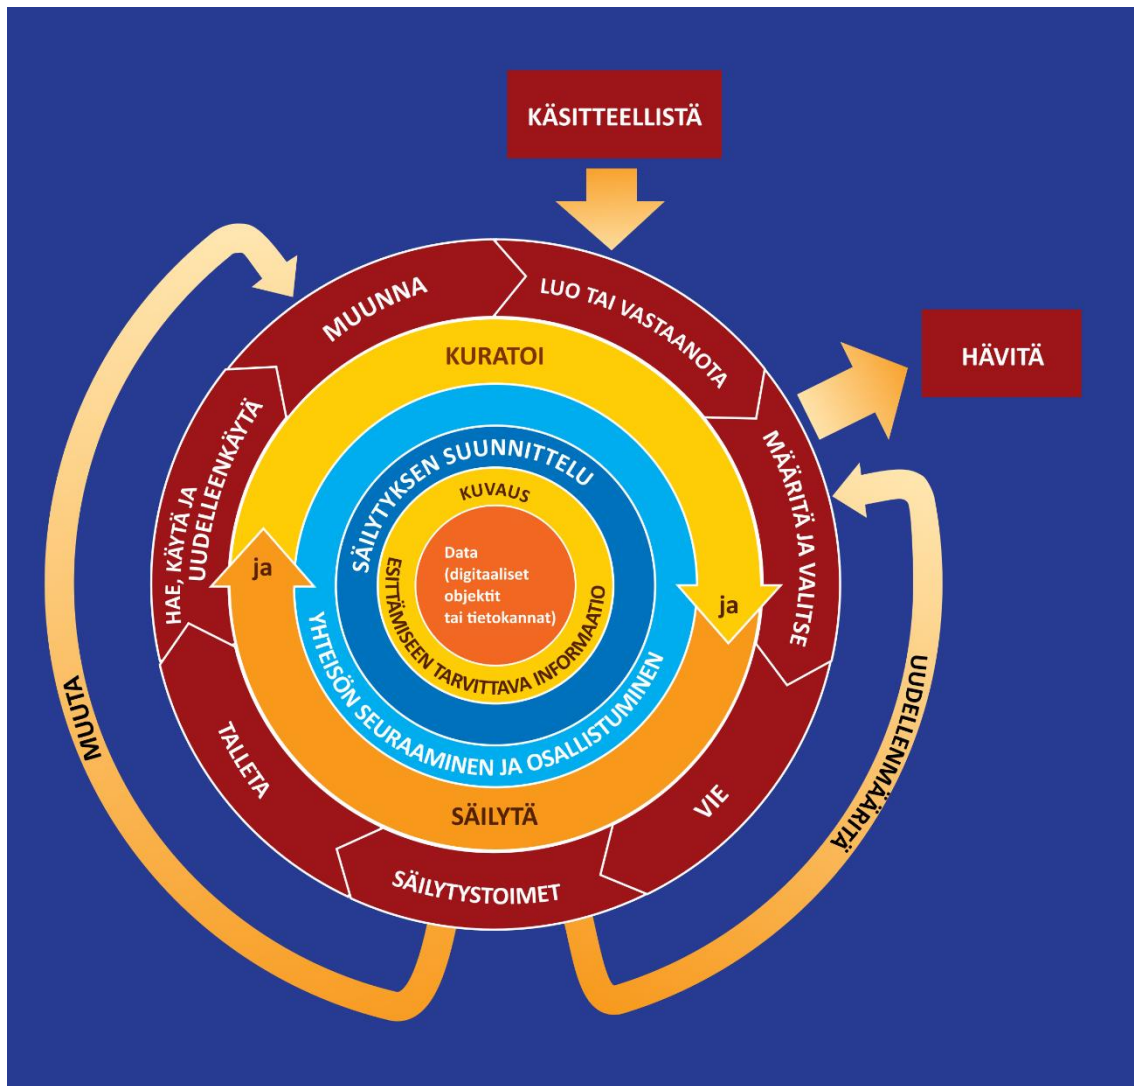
KÄSITTEELLISTÄ

HÄVITÄ

LUO TAI VASTAANOTA

MUUNNA

MÄÄRITÄ JA VALITSE

HAE, KÄYTÄ JA UUDELLEENKÄYTÄ

KURATOI

SÄILYTYKSEN SUUNNITTELU

KUVAUS

Data (digitaaliset objektit tai tietokannat)

ESITTÄMISEEN TARVITTAVA INFORMAATIO

ja

ja

YHTEISÖN SEURAAMINEN JA OSALLISTUMINEN

SÄILYTÄ

TALLETA

VIE

SÄILYTYSTOIMET

MUUTA

UUDELLEENMÄÄRITÄ